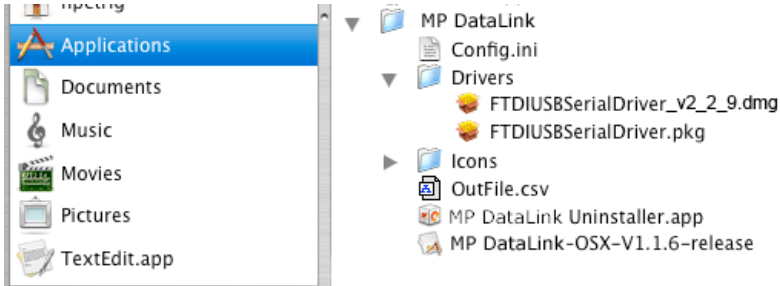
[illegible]

Applications

Documents

Music

Movies

Pictures

TextEdit.app

MP DataLink

Config.ini

Drivers

FTDIUSBSerialDriver_v2_2_9.dmg

FTDIUSBSerialDriver.pkg

Icons

OutFile.csv

MP DataLink Uninstaller.app

MP DataLink-OSX-V1.1.6-release